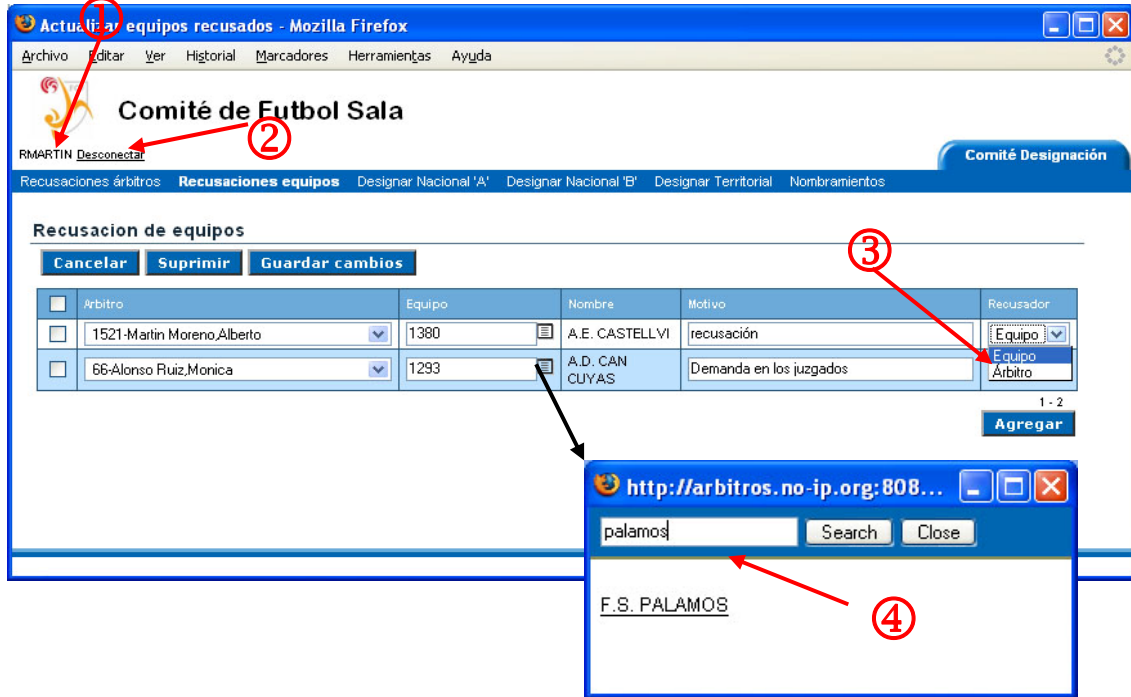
Actualizar equipos recusados - Mozilla Firefox

Archivo Editar Ver Historial Marcadores Herramientas Ayuda

Comité de Futbol Sala

RMARTIN Desconectar

Comité Designación

Recusaciones árbitros Recusaciones equipos Designar Nacional 'A' Designar Nacional 'B' Designar Territorial Nombramientos

Recusacion de equipos

Cancelar Suprimir Guardar cambios

| | Arbitro | Equipo | Nombre | Motivo | Recusador |
|---|---|---|---|---|---|
| | 1521-Martin Moreno,Alberto | 1380 | A.E. CASTELLVI | recusación | Equipo |
| | 66-Alonso Ruiz,Monica | 1293 | A.D. CAN CUYAS | Demanda en los juzgados | Equipo Árbitro |

1 - 2

Agregar

①

②

③

④

http://arbitros.no-ip.org:808...

palamos

Search Close

F.S. PALAMOS